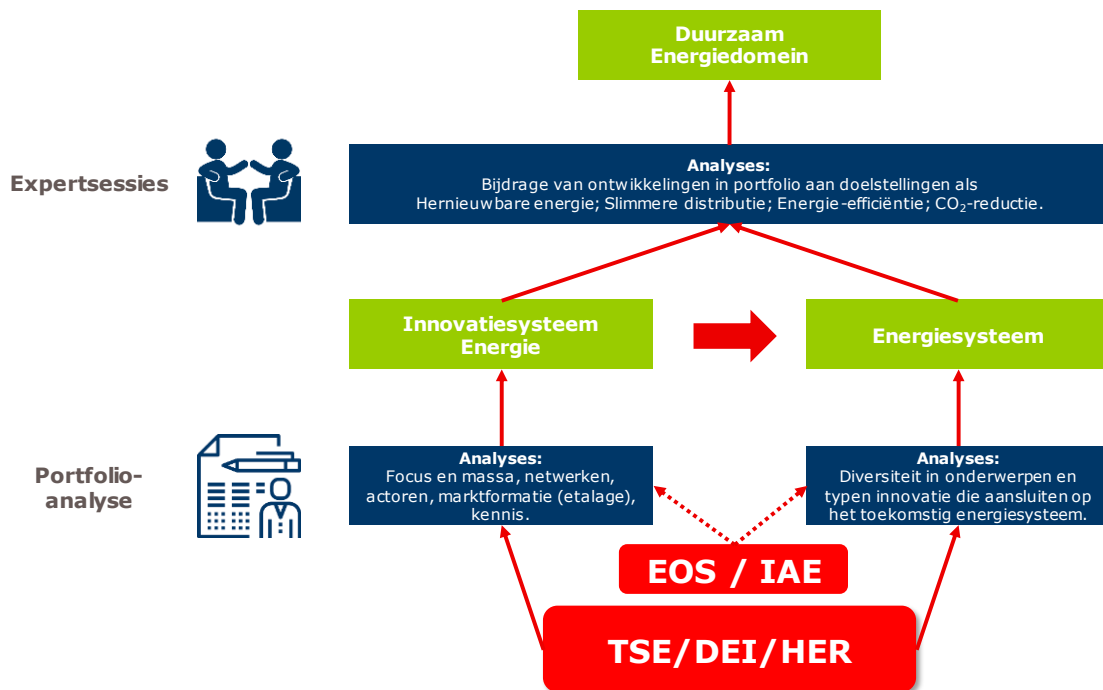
Duurzaam Energiedomein

Expertsessies

Analyses:
Bijdrage van ontwikkelingen in portfolio aan doelstellingen als Hernieuwbare energie; Slimmere distributie; Energie-efficiëntie; $CO_2$-reductie.

Innovatiesysteem Energie

Energiesysteem

Portfolio-analyse

Analyses:
Focus en massa, netwerken, actoren, marktformatie (etalage), kennis.

Analyses:
Diversiteit in onderwerpen en typen innovatie die aansluiten op het toekomstig energiesysteem.

EOS / IAE

TSE/DEI/HER